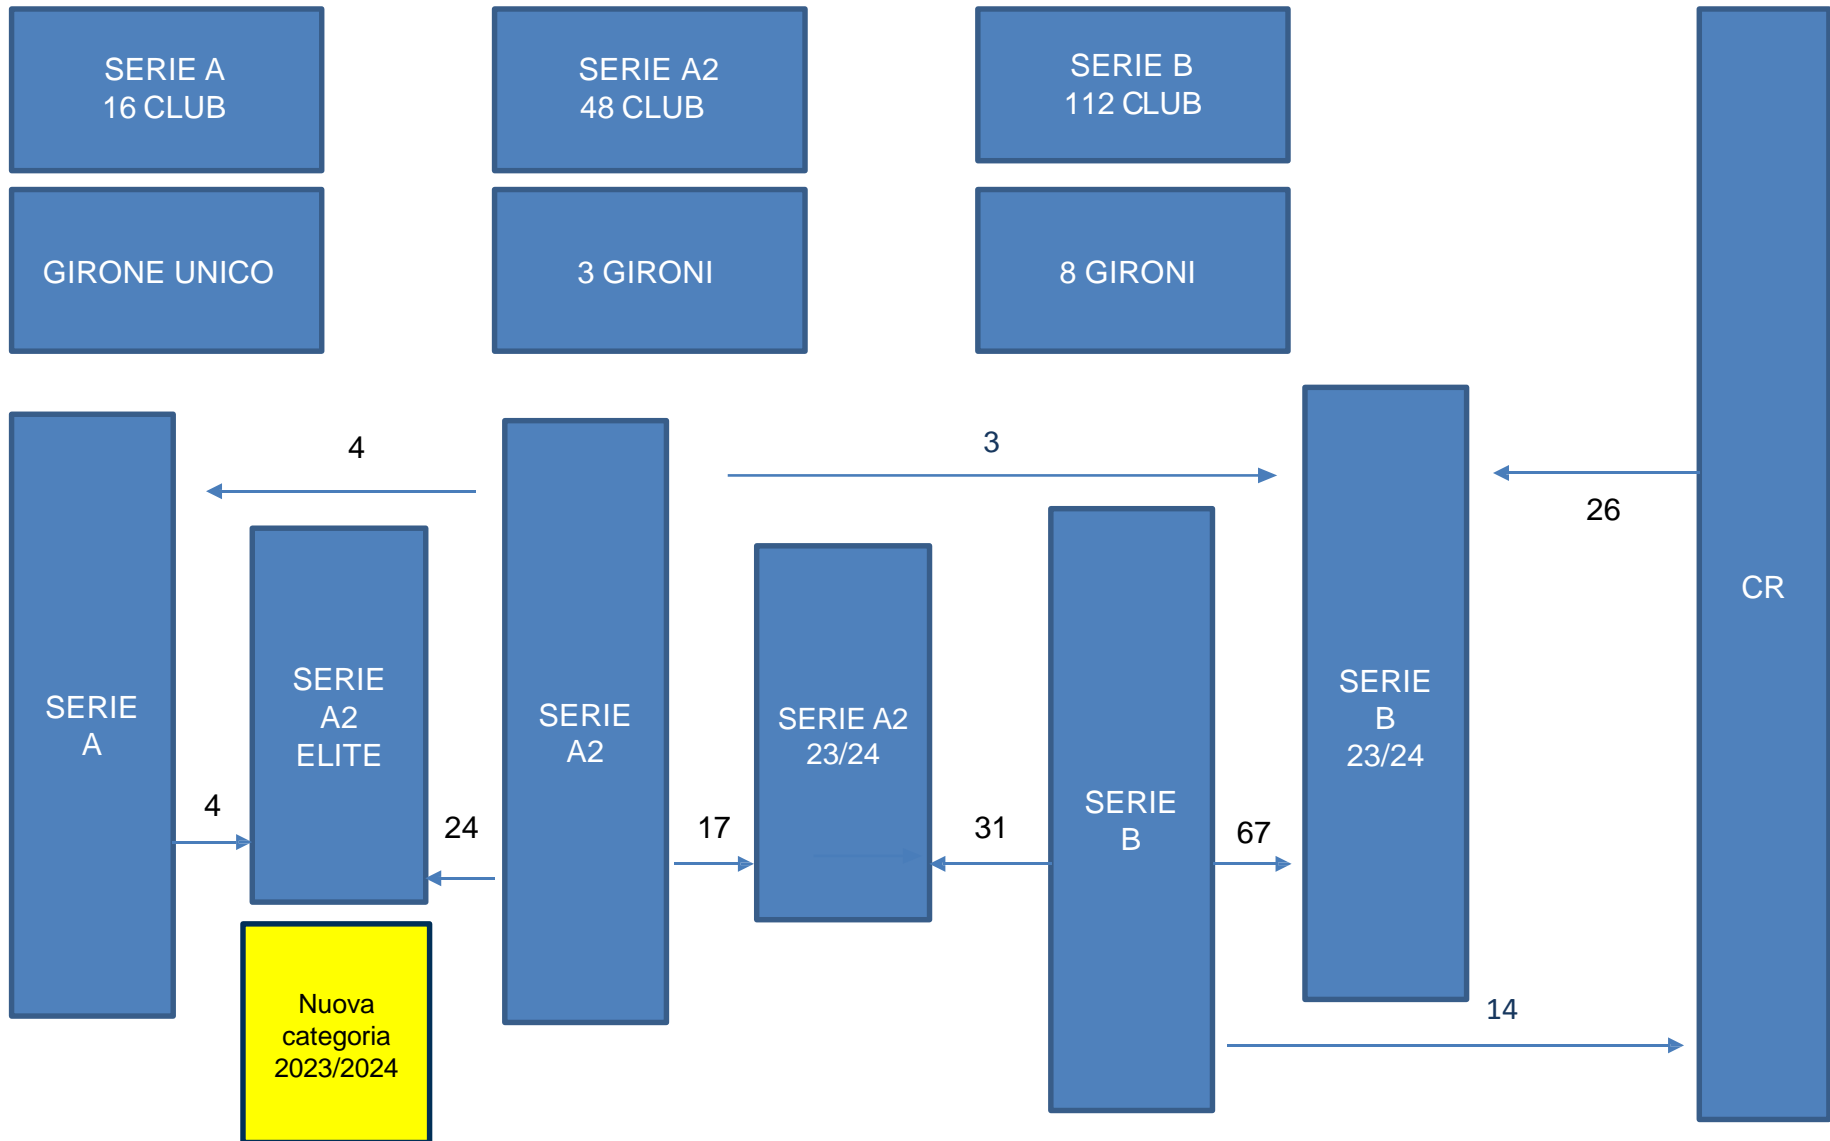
SERIE A
16 CLUB

SERIE A2
48 CLUB

SERIE B
112 CLUB

GIRONE UNICO

3 GIRONI

8 GIRONI

CR

4

3

26

SERIE A

SERIE A2 ELITE

SERIE A2

SERIE A2 23/24

SERIE B

SERIE B 23/24

4

24

17

31

67

14

Nuova categoria 2023/2024